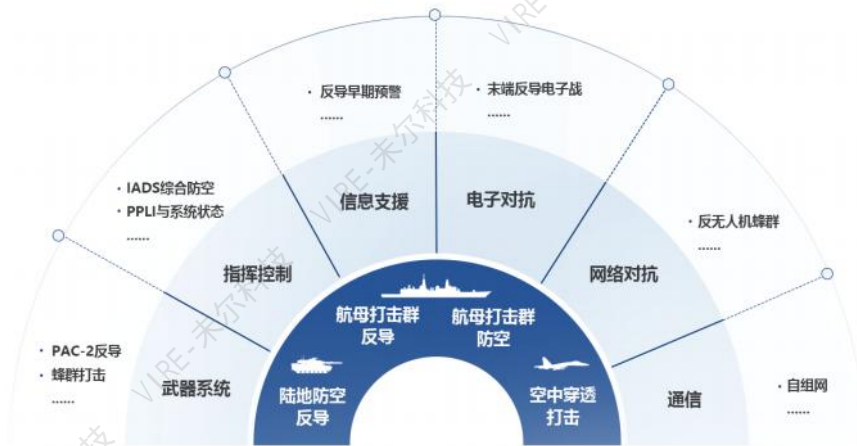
· 反导早期预警
······

· 末端反导电子战
······

· IADS综合防空
· PPLI与系统状态
······

信息支援

电子对抗

· 反无人机蜂群
······

指挥控制

网络对抗

航母打击群反导

航母打击群防空

· PAC-2反导
· 蜂群打击
······

武器系统

陆地防空反导

空中穿透打击

通信

· 自组网
······

VIRE-未尔科技